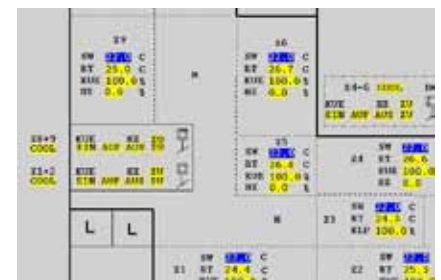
Z7
SW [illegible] C
RT 25.0 C
KUE 100.0 %
HZ 0.0 %

H

Z6
SW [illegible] C
RT 25.7 C
KUE 100.0 %
HZ 0.0 %

Z4-6 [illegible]
KUE RE ZU
EIN AUF AUS ZU

Z4+5 COOL
KUE RE ZU
EIN AUF AUS ZU

Z1-2 COOL
KUE RE ZU
EIN AUF AUS ZU

Z5
SW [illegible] C
RT 26.4 C
KUE 100.0 %
HZ 0.0 %

Z4
SW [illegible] C
RT 26.6
KUE 100.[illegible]
HZ 0.0

L L

H

Z3
SW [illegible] C
RT 24.5 C
KLP 100.0 %

Z1
SW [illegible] C
RT 24.4 C

Z2
SW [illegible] C
RT 25.3